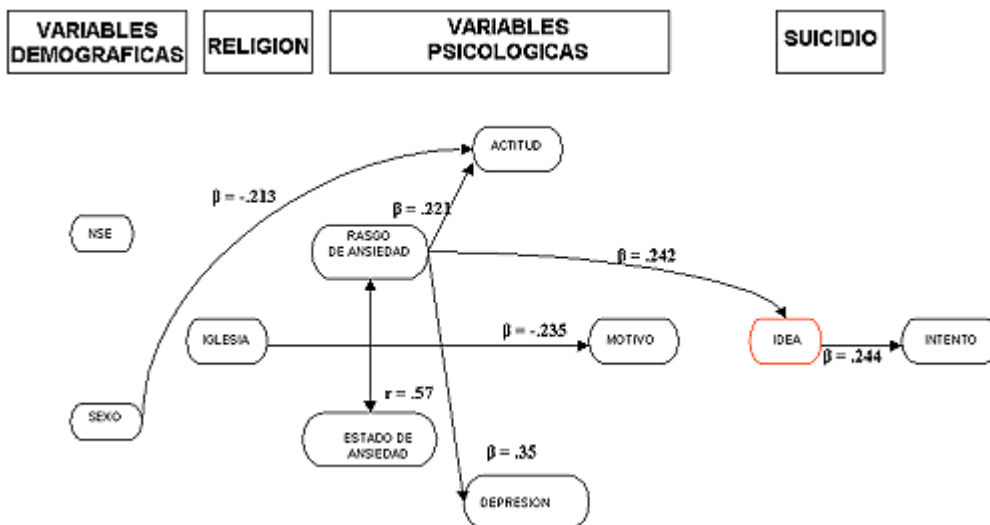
VARIABLES DEMOGRAFICAS

RELIGION

VARIABLES PSICOLOGICAS

SUICIDIO

ACTITUD

$\beta = -.213$

$\beta = .221$

NSE

RASGO DE ANSIEDAD

$\beta = .242$

IGLESIA

$\beta = -.235$

MOTIVO

IDEA

INTENTO

$\beta = .244$

$r = .57$

SEXO

ESTADO DE ANSIEDAD

$\beta = .35$

DEPRESION